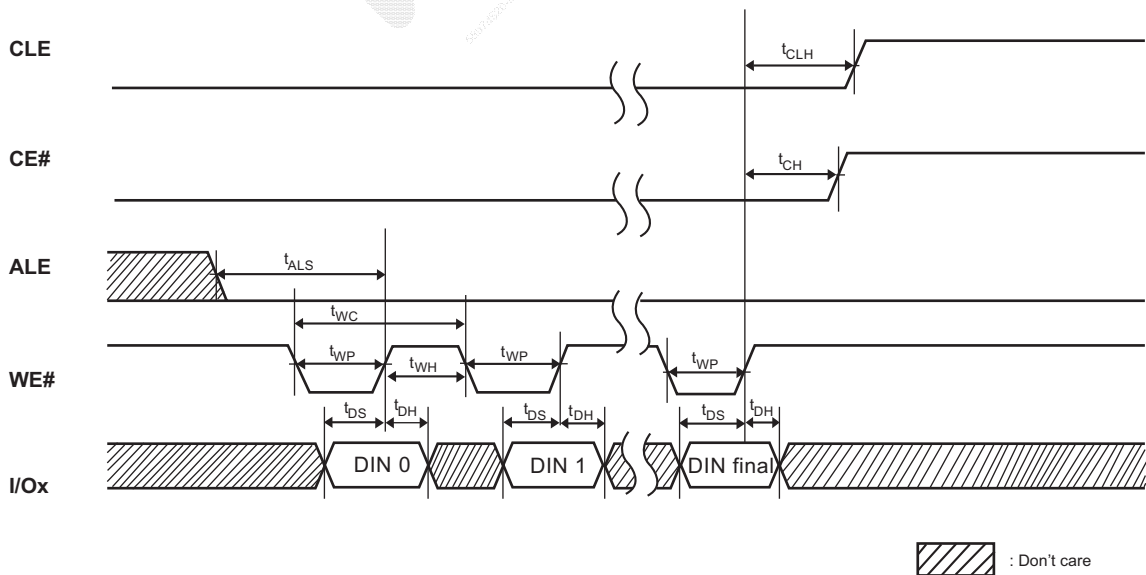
CLE

$t_{CLH}$

CE#

$t_{CH}$

ALE

$t_{ALS}$

$t_{WC}$

WE#

$t_{WP}$

$t_{WH}$

$t_{WP}$

$t_{WP}$

$t_{DS}$

$t_{DH}$

$t_{DS}$

$t_{DH}$

$t_{DS}$

$t_{DH}$

I/Ox

DIN 0

DIN 1

DIN final

: Don't care